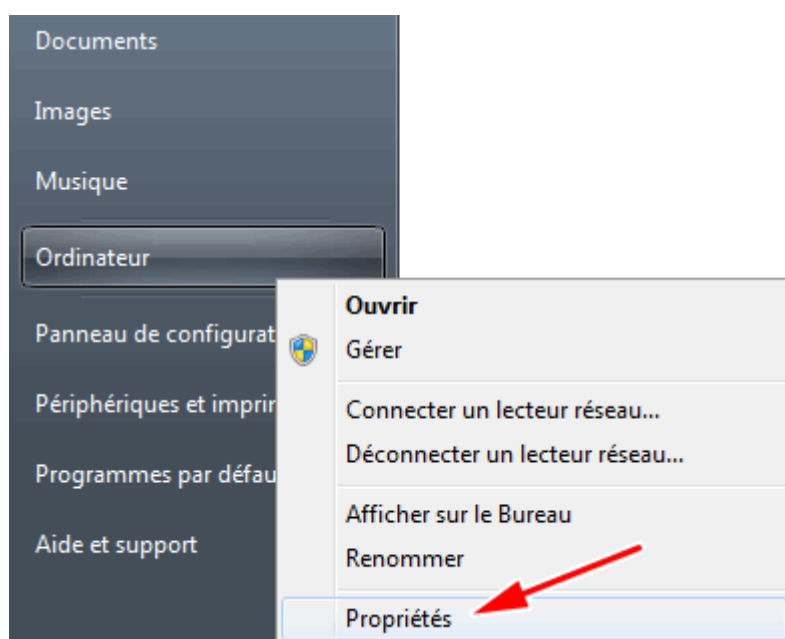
Documents

Images

Musique

Ordinateur

Panneau de configurat

Périphériques et imprir

Programmes par défau

Aide et support

Ouvrir

Gérer

Connecter un lecteur réseau...

Déconnecter un lecteur réseau...

Afficher sur le Bureau

Renommer

Propriétés